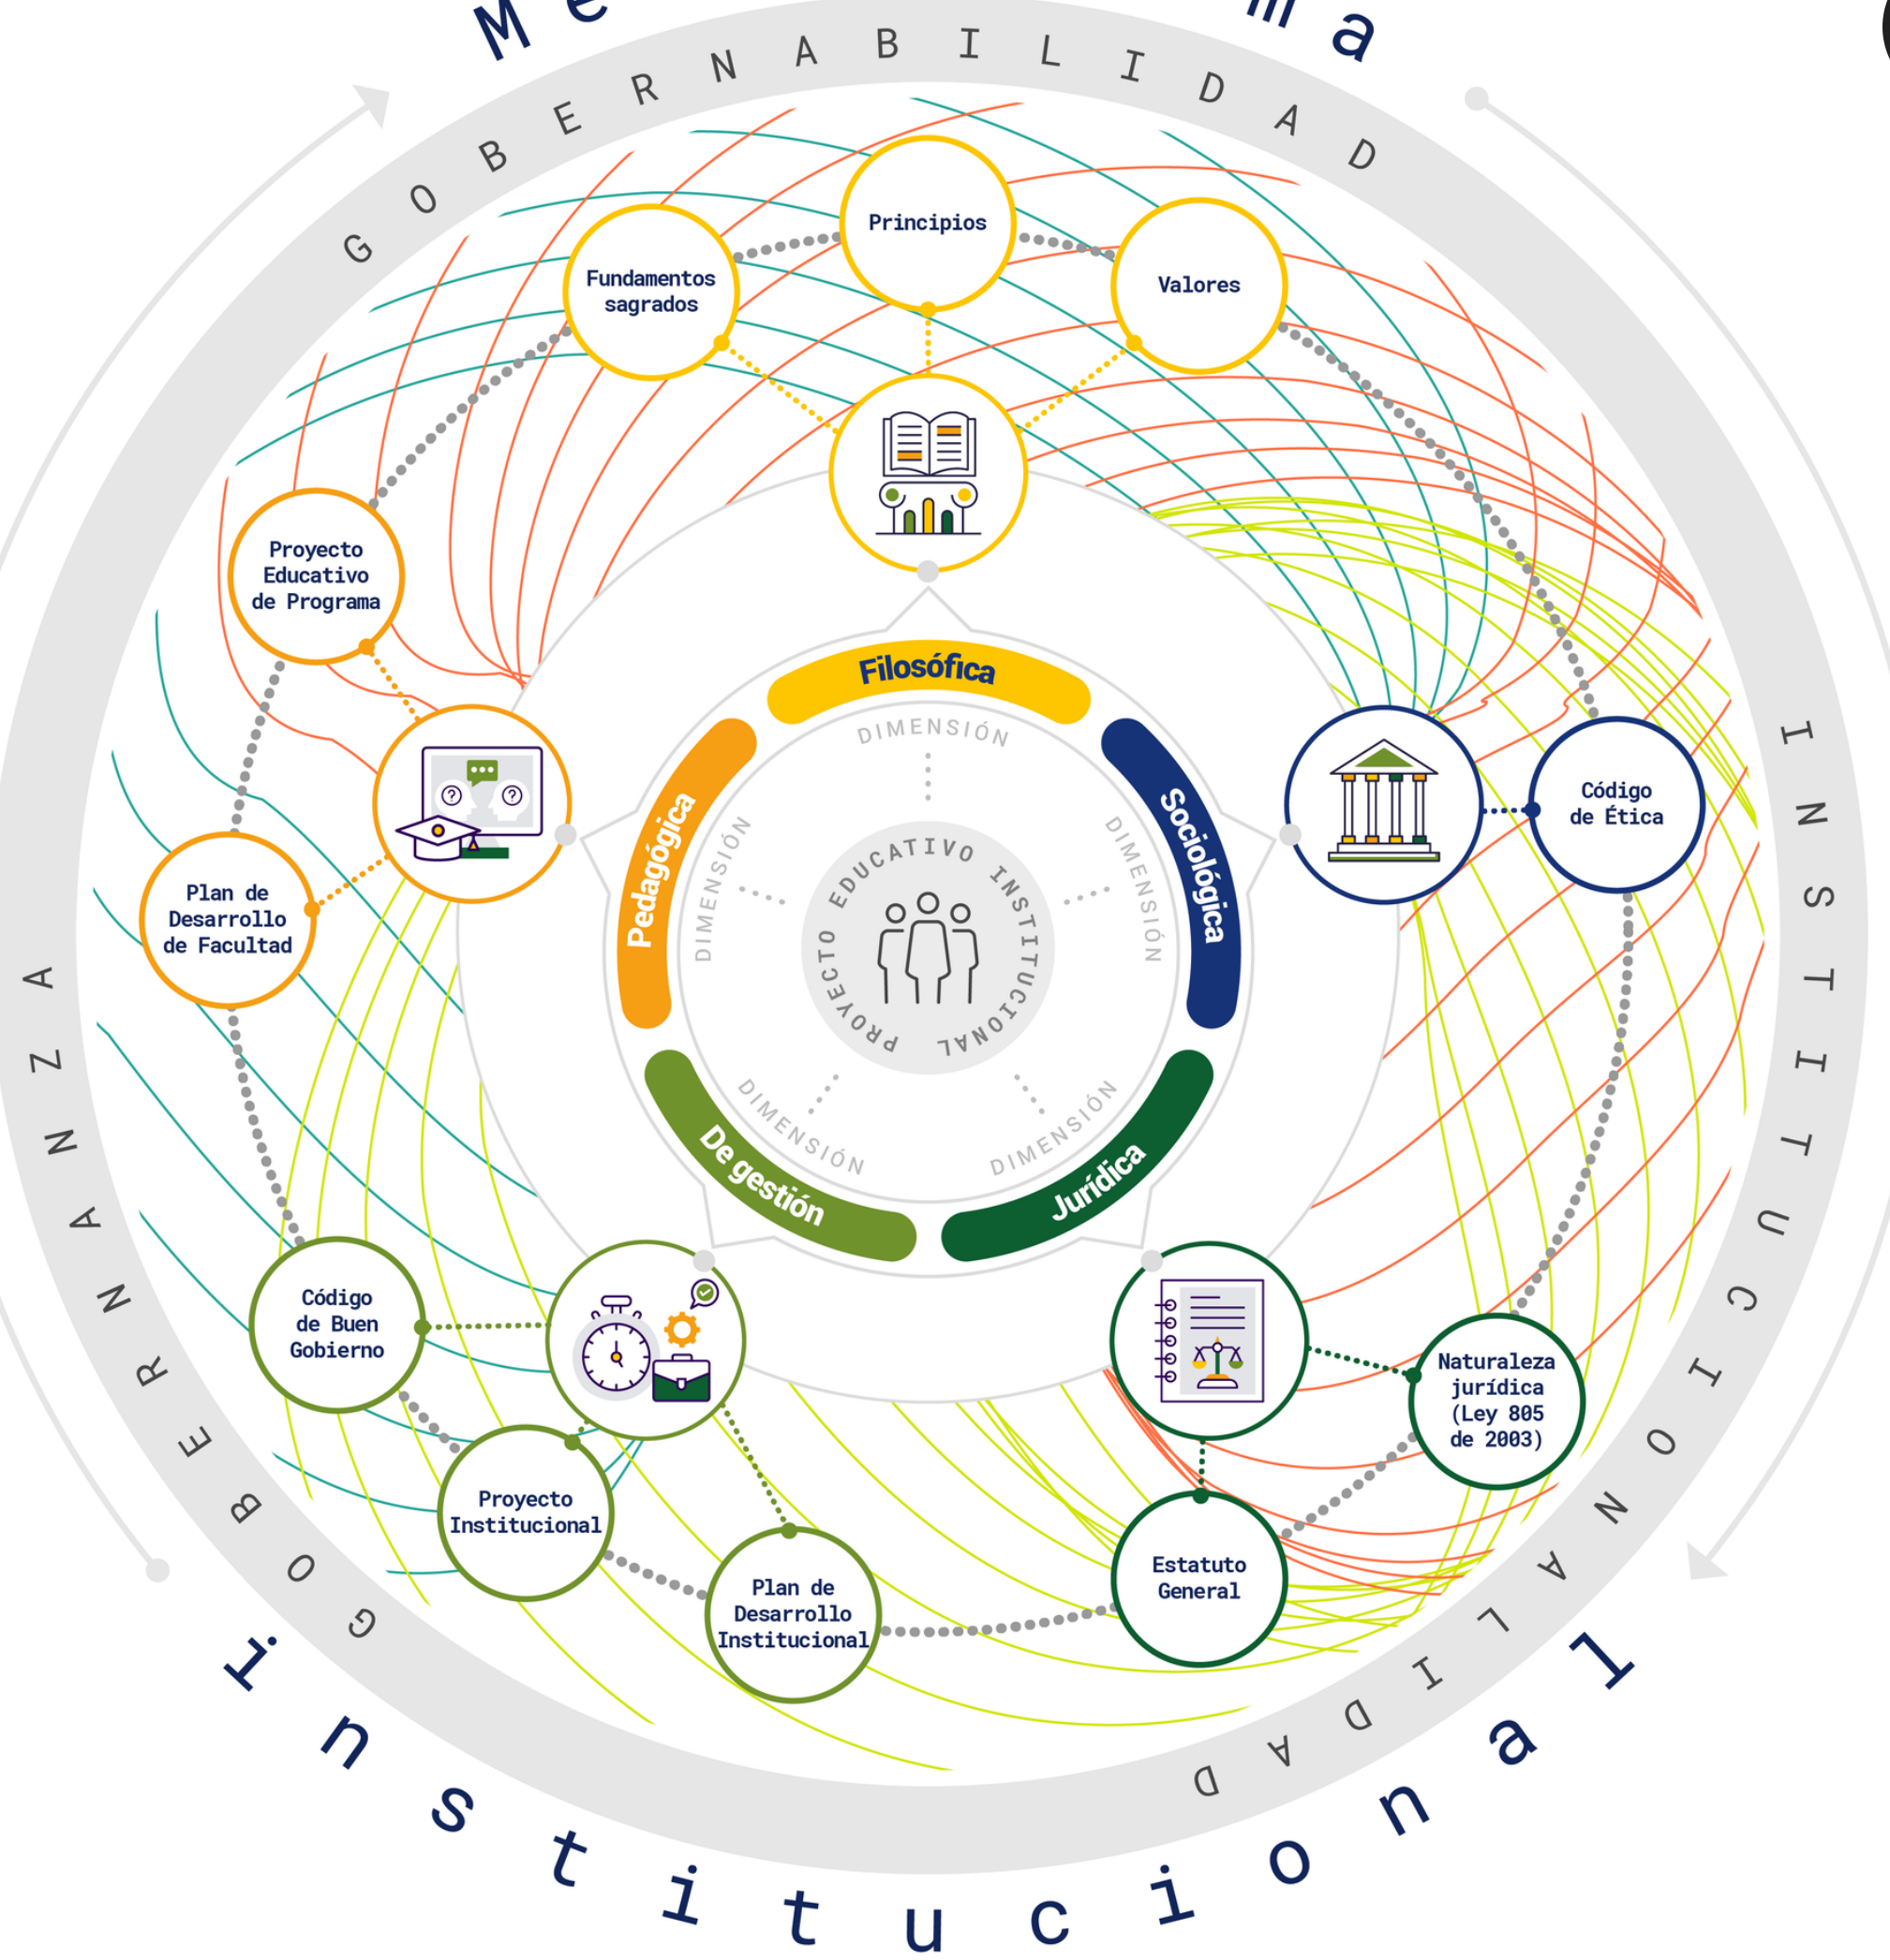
Me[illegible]ma

GOBERNABILIDAD

INSTITUCIONAL

GOBERNANZA

GOBERNABILIDAD

Institucional

Principios

Fundamentos sagrados

Valores

Proyecto Educativo de Programa

Plan de Desarrollo de Facultad

Código de Ética

Código de Buen Gobierno

Proyecto Institucional

Plan de Desarrollo Institucional

Estatuto General

Naturaleza jurídica (Ley 805 de 2003)

Filosófica
DIMENSIÓN

Sociológica
DIMENSIÓN

Jurídica
DIMENSIÓN

De gestión
DIMENSIÓN

Pedagógica
DIMENSIÓN

PROYECTO EDUCATIVO INSTITUCIONAL